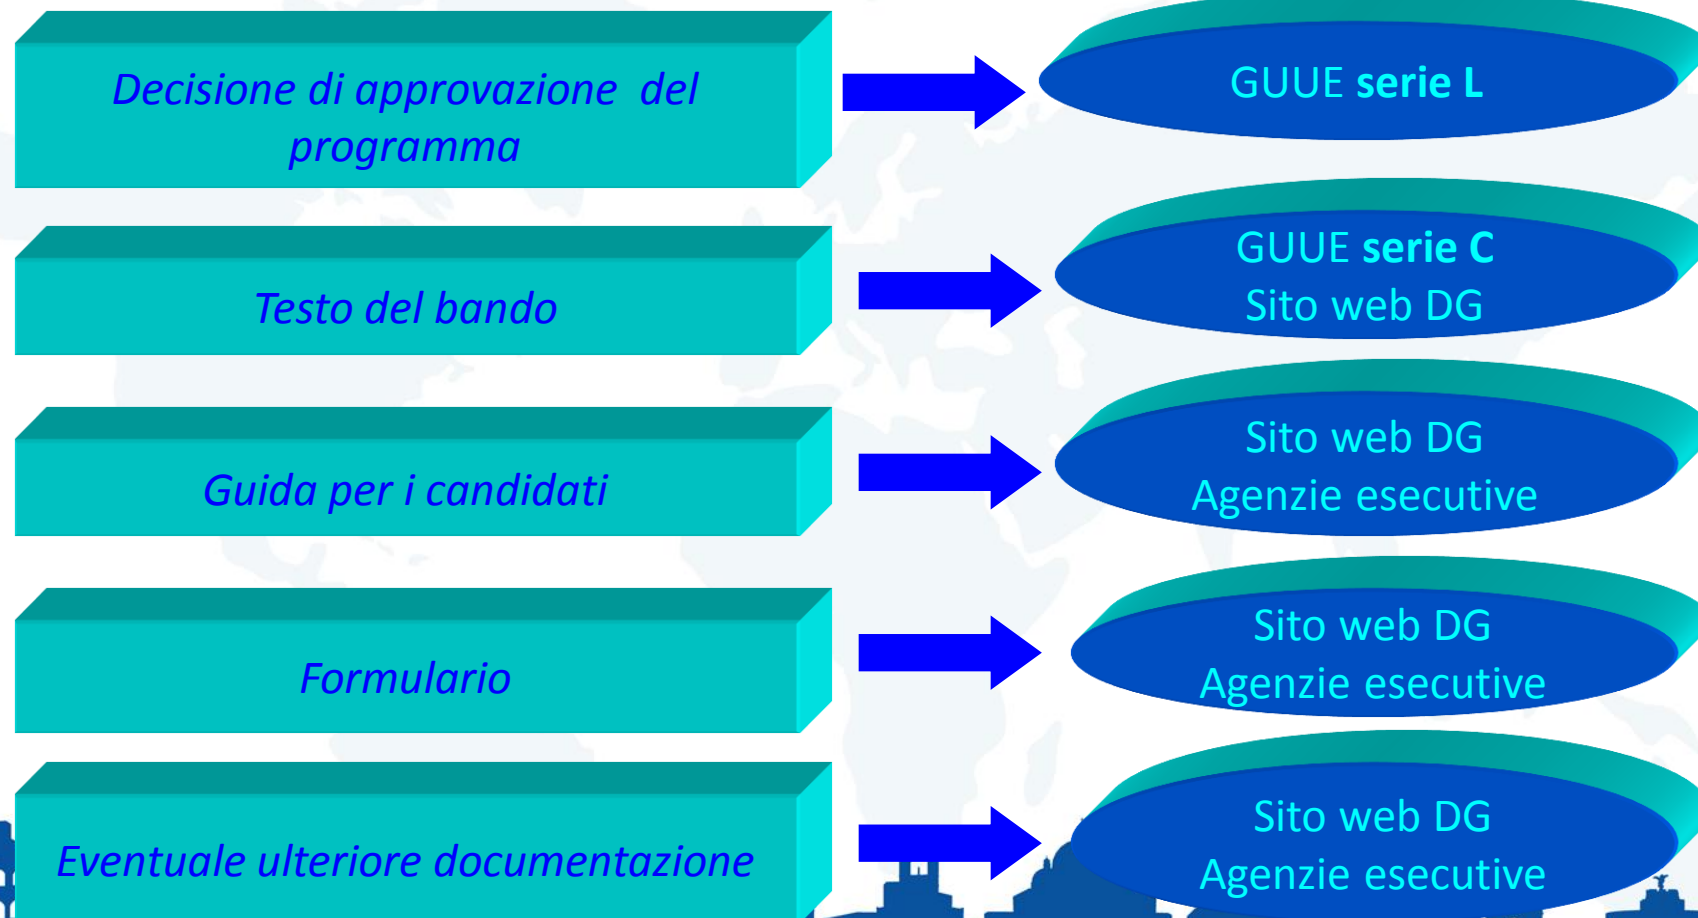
Decisione di approvazione del programma

GUUE serie L

Testo del bando

GUUE serie C
Sito web DG

Guida per i candidati

Sito web DG
Agenzie esecutive

Formulario

Sito web DG
Agenzie esecutive

Eventuale ulteriore documentazione

Sito web DG
Agenzie esecutive